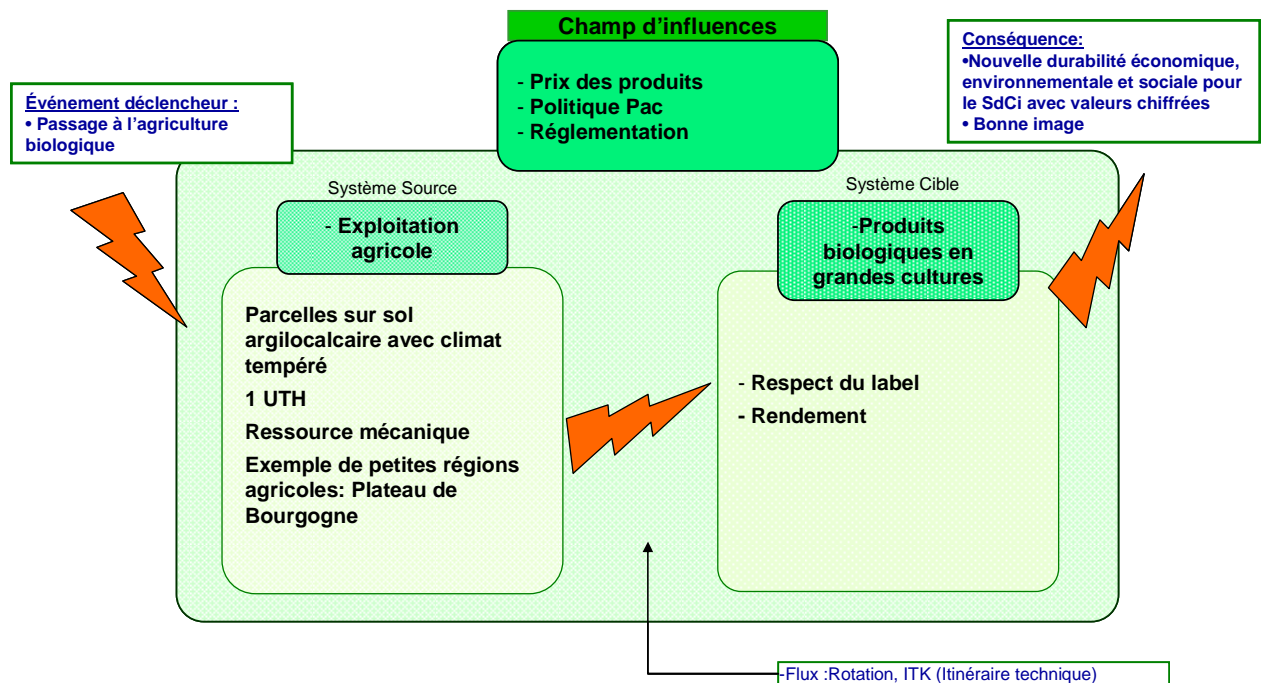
Champ d’influences

- Prix des produits
- Politique Pac
- Réglementation

Conséquence:
•Nouvelle durabilité économique, environnementale et sociale pour le SdCi avec valeurs chiffrées
• Bonne image

Événement déclencheur :
• Passage à l’agriculture biologique

Système Source

- Exploitation agricole

Parcelles sur sol argilocalcaire avec climat tempéré

1 UTH

Ressource mécanique

Exemple de petites régions agricoles: Plateau de Bourgogne

Système Cible

-Produits biologiques en grandes cultures

- Respect du label
- Rendement

-Flux :Rotation, ITK (Itinéraire technique)